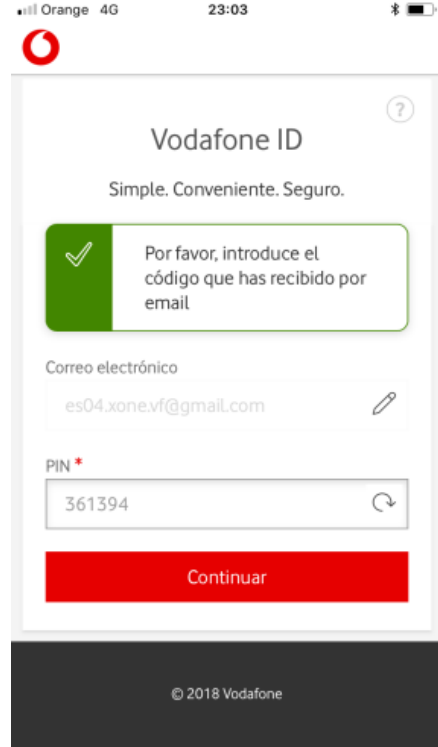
Orange 4G
23:03

?

Vodafone ID

Simple. Conveniente. Seguro.

Por favor, introduce el código que has recibido por email

Correo electrónico

es04.xone.vf@gmail.com

PIN *

361394

Continuar

© 2018 Vodafone